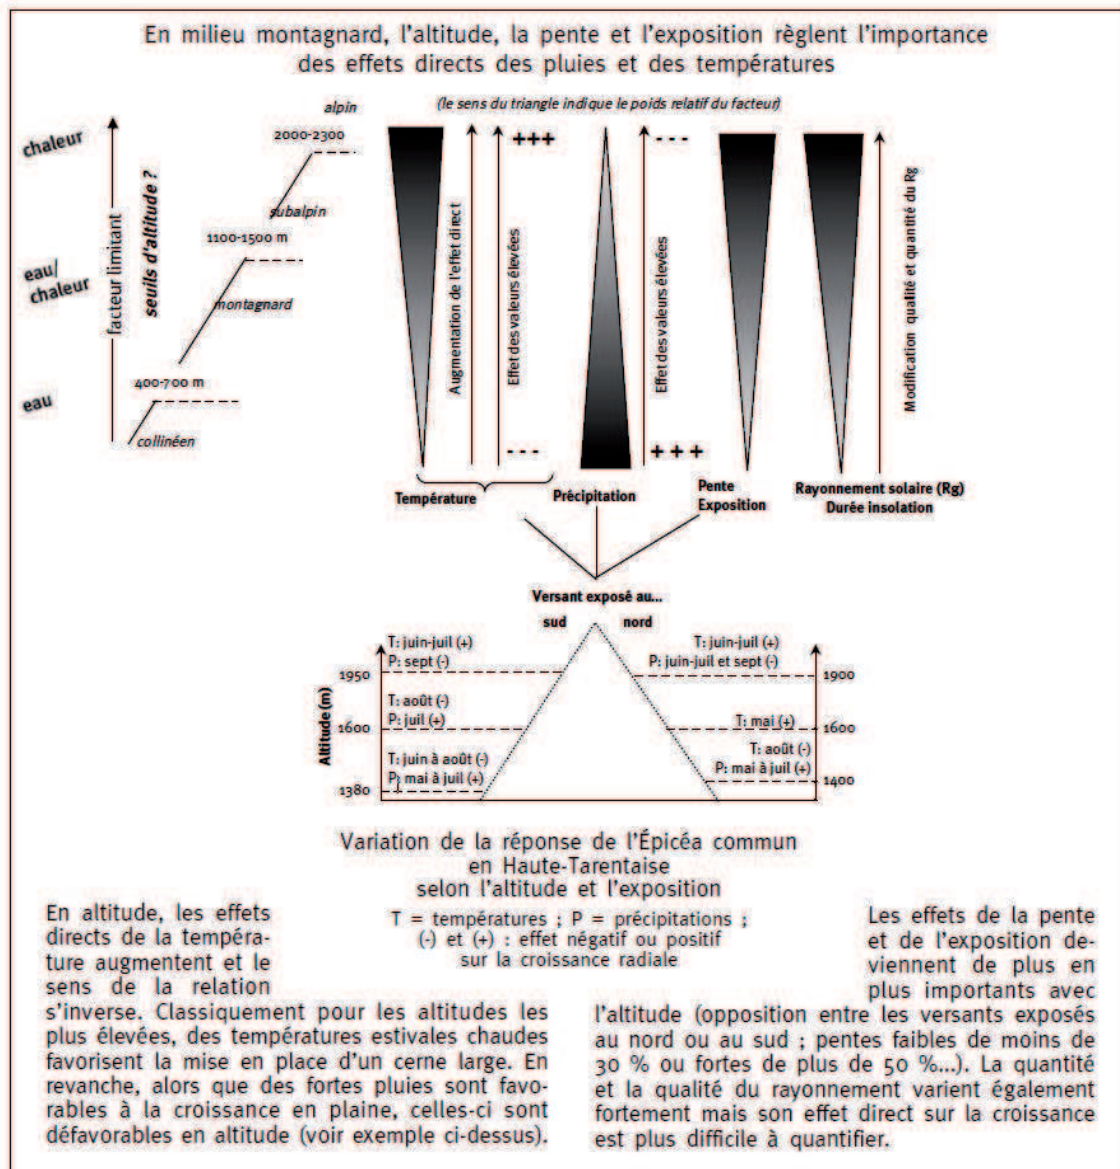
En milieu montagnard, l'altitude, la pente et l'exposition règlent l'importance des effets directs des pluies et des températures

(le sens du triangle indique le poids relatif du facteur)

chaleur

eau/ chaleur

eau

facteur limitant

seuils d'altitude ?

alpin

2000-2300

subalpin

1100-1500 m

montagnard

400-700 m

collinéen

Augmentation de l'effet direct

+++

Effet des valeurs élevées

---

---

Effet des valeurs élevées

+++

Modification qualité et quantité du Rg

Température

Précipitation

Pente Exposition

Rayonnement solaire (Rg) Durée insolation

Versant exposé au...

sud

nord

Altitude (m)

T: juin-juil (+)
P: sept (-)

1950

T: août (-)
P: juil (+)

1600

T: juin à août (-)
P: mai à juil (+)

1380

T: juin-juil (+)
P: juin-juil et sept (-)

1900

T: mai (+)

1600

T: août (-)
P: mai à juil (+)

1400

Variation de la réponse de l'Épicéa commun en Haute-Tarentaise selon l'altitude et l'exposition

T = températures ; P = précipitations ; (-) et (+) : effet négatif ou positif sur la croissance radiale

En altitude, les effets directs de la température augmentent et le sens de la relation s'inverse. Classiquement pour les altitudes les plus élevées, des températures estivales chaudes favorisent la mise en place d'un cerne large. En revanche, alors que des fortes pluies sont favorables à la croissance en plaine, celles-ci sont défavorables en altitude (voir exemple ci-dessus).

Les effets de la pente et de l'exposition deviennent de plus en plus importants avec l'altitude (opposition entre les versants exposés au nord ou au sud ; pentes faibles de moins de 30 % ou fortes de plus de 50 %...). La quantité et la qualité du rayonnement varient également fortement mais son effet direct sur la croissance est plus difficile à quantifier.